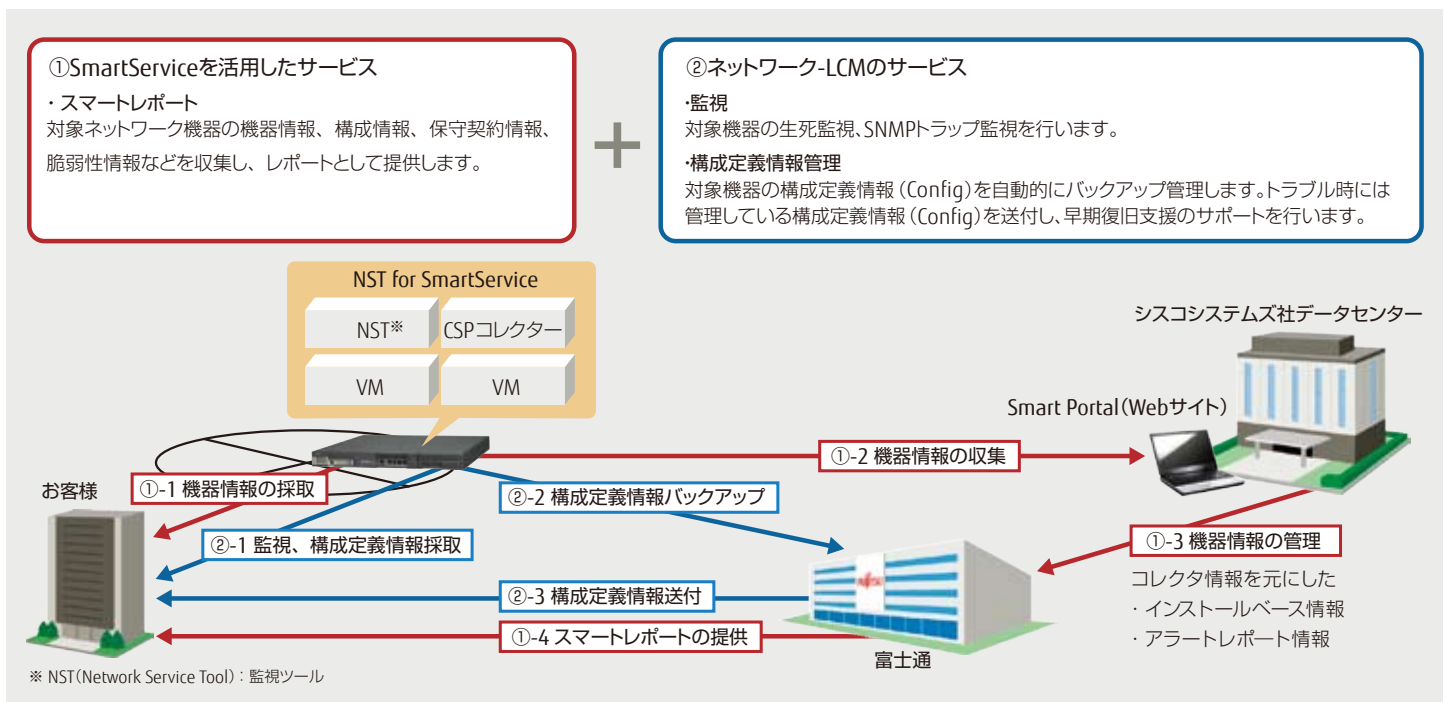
①SmartServiceを活用したサービス

・スマートレポート
対象ネットワーク機器の機器情報、構成情報、保守契約情報、脆弱性情報などを収集し、レポートとして提供します。

+

②ネットワーク-LCMのサービス

･監視
対象機器の生死監視、SNMPトラップ監視を行います。

･構成定義情報管理
対象機器の構成定義情報（Config）を自動的にバックアップ管理します。トラブル時には管理している構成定義情報（Config）を送付し、早期復旧支援のサポートを行います。

NST for SmartService

NST※

CSPコレクター

VM

VM

シスコシステムズ社データセンター

Smart Portal（Webサイト）

①-2 機器情報の収集

お客様

①-1 機器情報の採取

②-2 構成定義情報バックアップ

②-1 監視、構成定義情報採取

①-3 機器情報の管理

コレクタ情報を元にした
・インストールベース情報
・アラートレポート情報

②-3 構成定義情報送付

①-4 スマートレポートの提供

富士通

※ NST（Network Service Tool）：監視ツール